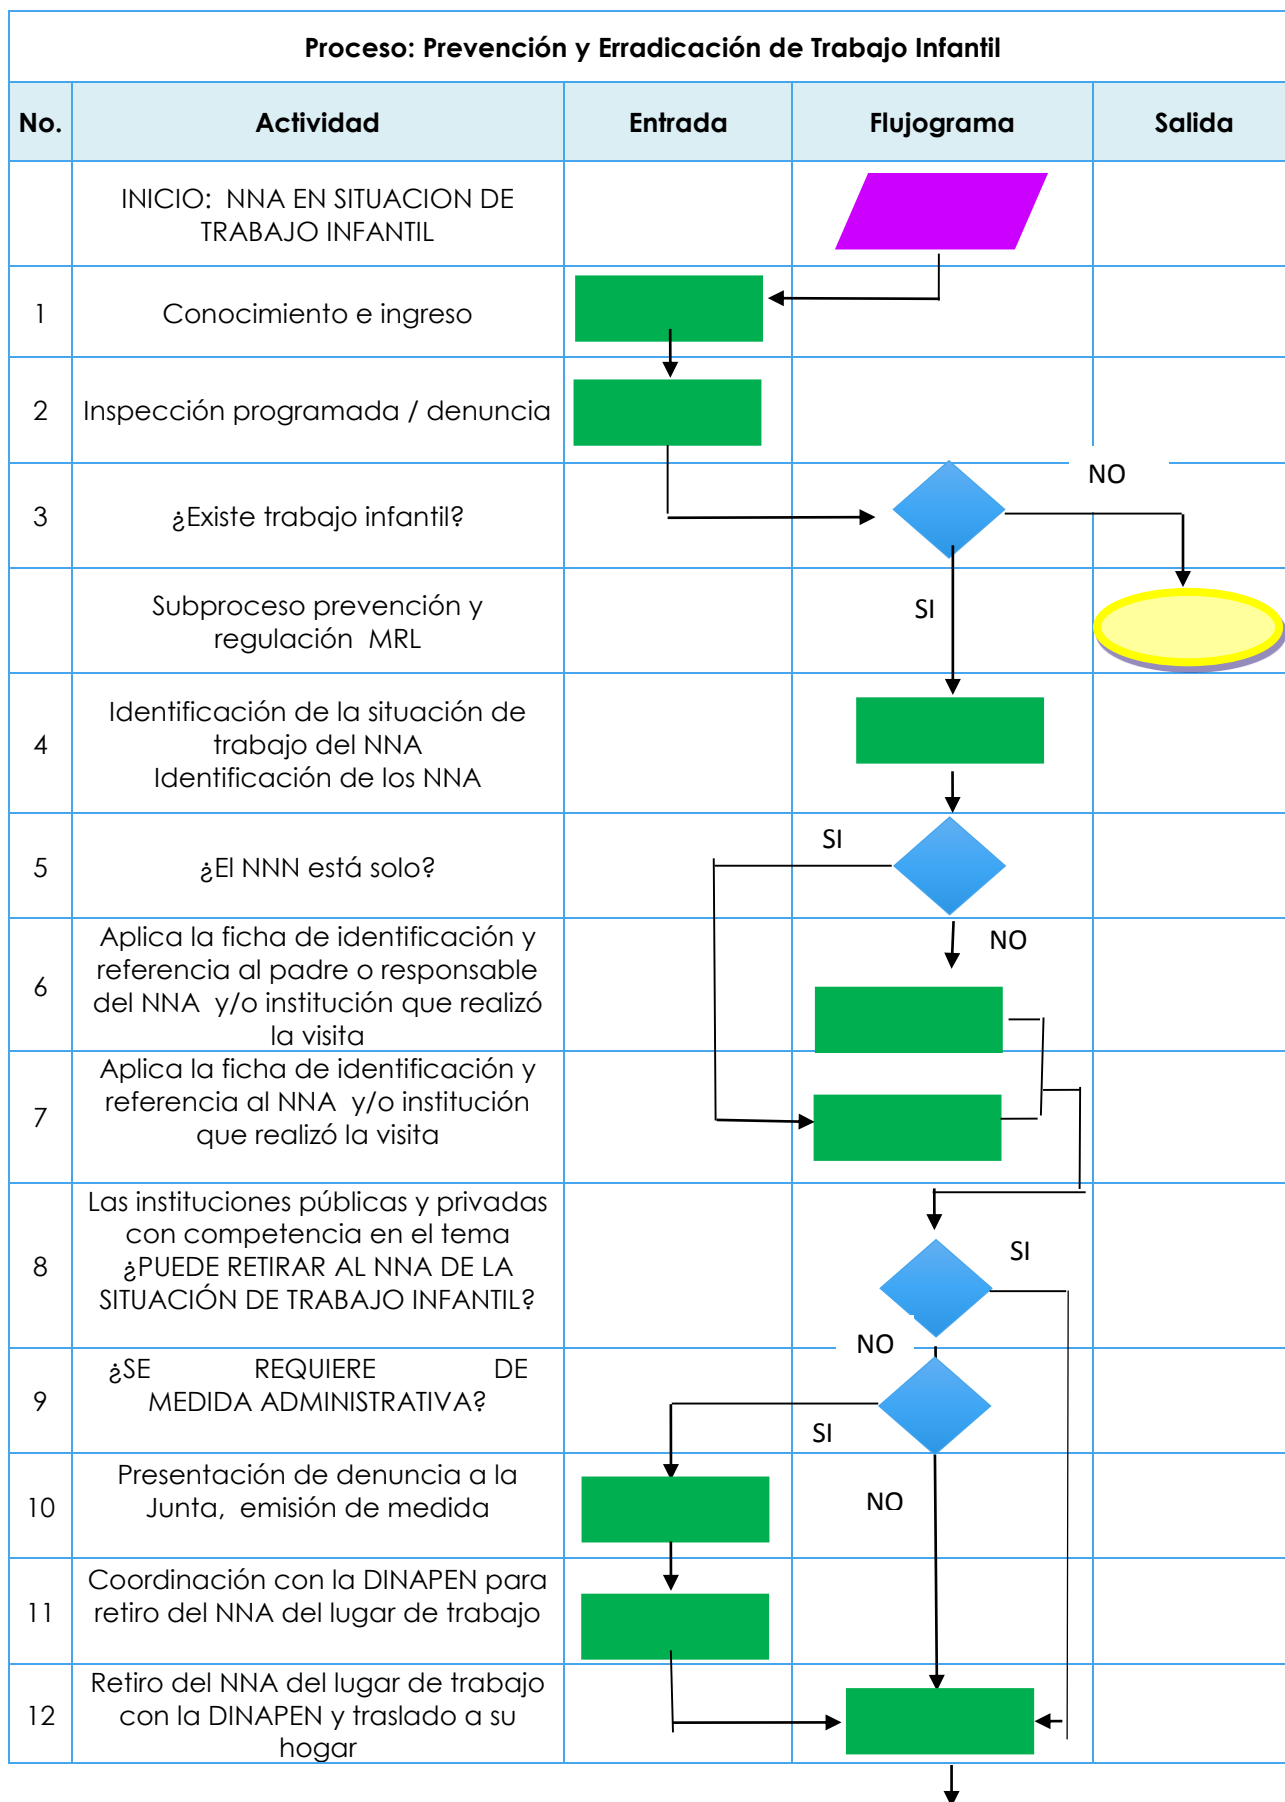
Proceso: Prevención y Erradicación de Trabajo Infantil

| No. | Actividad | Entrada | Flujograma | Salida |
|---|---|---|---|---|
| | INICIO: NNA EN SITUACION DE TRABAJO INFANTIL | | | |
| 1 | Conocimiento e ingreso | | | |
| 2 | Inspección programada / denuncia | | | |
| 3 | ¿Existe trabajo infantil? | | | NO |
| | Subproceso prevención y regulación MRL | | SI | |
| 4 | Identificación de la situación de trabajo del NNA Identificación de los NNA | | | |
| 5 | ¿El NNN está solo? | | SI | |
| 6 | Aplica la ficha de identificación y referencia al padre o responsable del NNA y/o institución que realizó la visita | | NO | |
| 7 | Aplica la ficha de identificación y referencia al NNA y/o institución que realizó la visita | | | |
| 8 | Las instituciones públicas y privadas con competencia en el tema ¿PUEDE RETIRAR AL NNA DE LA SITUACIÓN DE TRABAJO INFANTIL? | | | SI |
| 9 | ¿SE REQUIERE DE MEDIDA ADMINISTRATIVA? | | NO SI | |
| 10 | Presentación de denuncia a la Junta, emisión de medida | | NO | |
| 11 | Coordinación con la DINAPEN para retiro del NNA del lugar de trabajo | | | |
| 12 | Retiro del NNA del lugar de trabajo con la DINAPEN y traslado a su hogar | | | |